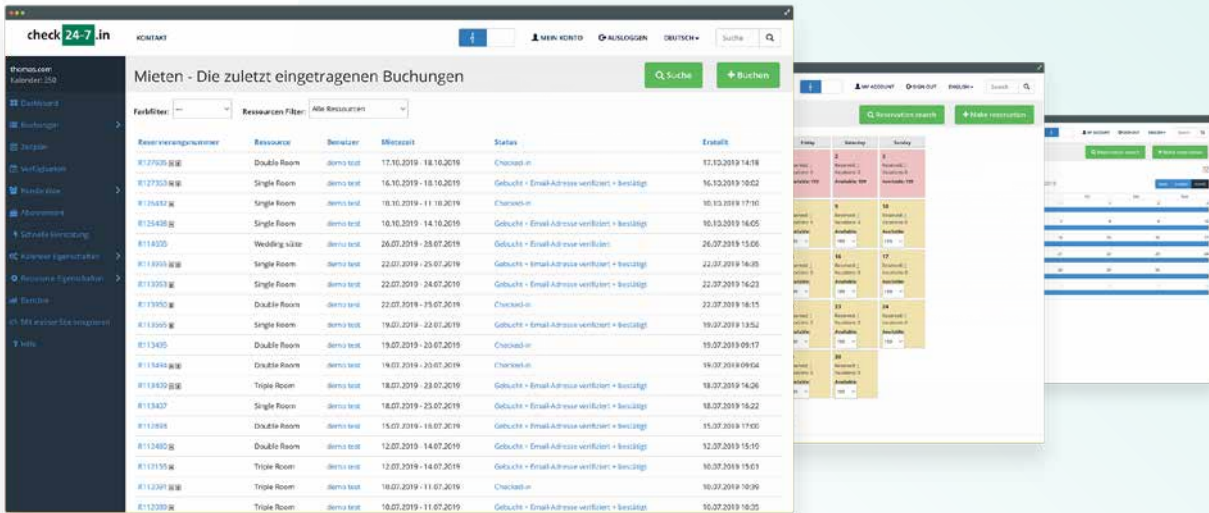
check 24-7.in

KONTAKT

MEIN KONTO   AUSLOGGEN   DEUTSCH▾   Suche

thomas.com
Kalender: 250

Dashboard
Buchungen
Zeitplan
Verfügbarkeit
Kundendaten
Abonnement
Schnelle Einrichtung
Kalender Eigenschaften
Ressource Eigenschaften
Statistik
Mit meiner Site integrieren
Hilfe

Mieten - Die zuletzt eingetragenen Buchungen

Suche   + Buchen

Farbfilter: ---   Ressourcen Filter: Alle Ressourcen

| Reservierungsnummer | Ressource | Benutzer | Mietzeit | Status | Erstellt |
|---|---|---|---|---|---|
| R127635 | Double Room | demo test | 17.10.2019 - 18.10.2019 | Checked-in | 17.10.2019 14:18 |
| R127303 | Single Room | demo test | 16.10.2019 - 18.10.2019 | Gebucht + Email-Adresse verifiziert + bestätigt | 16.10.2019 10:02 |
| R126492 | Single Room | demo test | 10.10.2019 - 11.10.2019 | Checked-in | 10.10.2019 17:10 |
| R125408 | Single Room | demo test | 10.10.2019 - 14.10.2019 | Gebucht + Email-Adresse verifiziert + bestätigt | 10.10.2019 16:05 |
| R114035 | Wedding suite | demo test | 26.07.2019 - 28.07.2019 | Gebucht + Email-Adresse verifiziert | 26.07.2019 15:06 |
| R113955 | Single Room | demo test | 22.07.2019 - 25.07.2019 | Gebucht + Email-Adresse verifiziert + bestätigt | 22.07.2019 16:35 |
| R113953 | Single Room | demo test | 22.07.2019 - 24.07.2019 | Gebucht + Email-Adresse verifiziert + bestätigt | 22.07.2019 16:23 |
| R113950 | Double Room | demo test | 22.07.2019 - 25.07.2019 | Checked-in | 22.07.2019 16:15 |
| R113665 | Single Room | demo test | 19.07.2019 - 22.07.2019 | Gebucht + Email-Adresse verifiziert + bestätigt | 19.07.2019 13:52 |
| R113495 | Double Room | demo test | 19.07.2019 - 20.07.2019 | Checked-in | 19.07.2019 09:17 |
| R113494 | Double Room | demo test | 19.07.2019 - 20.07.2019 | Checked-in | 19.07.2019 09:04 |
| R113432 | Triple Room | demo test | 18.07.2019 - 23.07.2019 | Gebucht + Email-Adresse verifiziert + bestätigt | 18.07.2019 16:26 |
| R113407 | Single Room | demo test | 18.07.2019 - 25.07.2019 | Gebucht + Email-Adresse verifiziert + bestätigt | 18.07.2019 16:22 |
| R112868 | Double Room | demo test | 15.07.2019 - 16.07.2019 | Gebucht + Email-Adresse verifiziert + bestätigt | 15.07.2019 17:00 |
| R112480 | Double Room | demo test | 12.07.2019 - 14.07.2019 | Gebucht + Email-Adresse verifiziert + bestätigt | 12.07.2019 15:10 |
| R112155 | Triple Room | demo test | 12.07.2019 - 14.07.2019 | Gebucht + Email-Adresse verifiziert + bestätigt | 10.07.2019 15:01 |
| R112391 | Triple Room | demo test | 10.07.2019 - 11.07.2019 | Checked-in | 10.07.2019 10:39 |
| R112390 | Triple Room | demo test | 10.07.2019 - 11.07.2019 | Gebucht + Email-Adresse verifiziert + bestätigt | 10.07.2019 10:35 |

MY ACCOUNT   SIGN OUT   ENGLISH▾   Search

Reservation search   + Make reservation

Friday   Saturday   Sunday

Available: 199

MY ACCOUNT   SIGN OUT   ENGLISH▾   Search

Reservation search   Make reservation